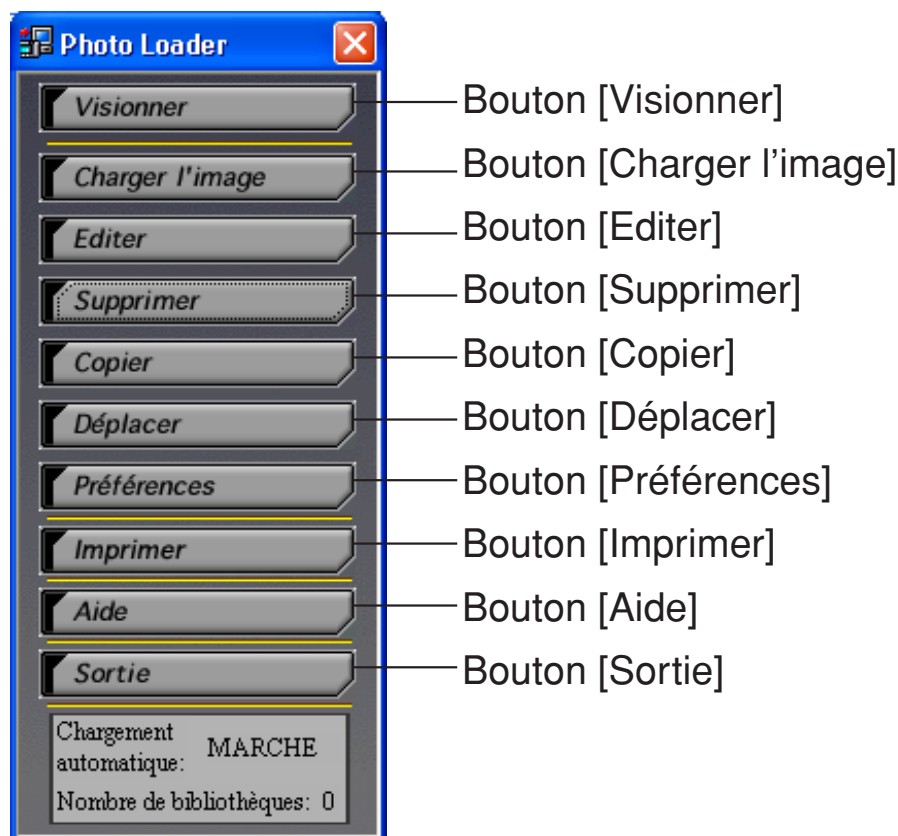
Photo Loader

Visionner — Bouton [Visionner]
Charger l'image — Bouton [Charger l’image]
Editer — Bouton [Editer]
Supprimer — Bouton [Supprimer]
Copier — Bouton [Copier]
Déplacer — Bouton [Déplacer]
Préférences — Bouton [Préférences]
Imprimer — Bouton [Imprimer]
Aide — Bouton [Aide]
Sortie — Bouton [Sortie]

Chargement automatique: MARCHE
Nombre de bibliothèques: 0